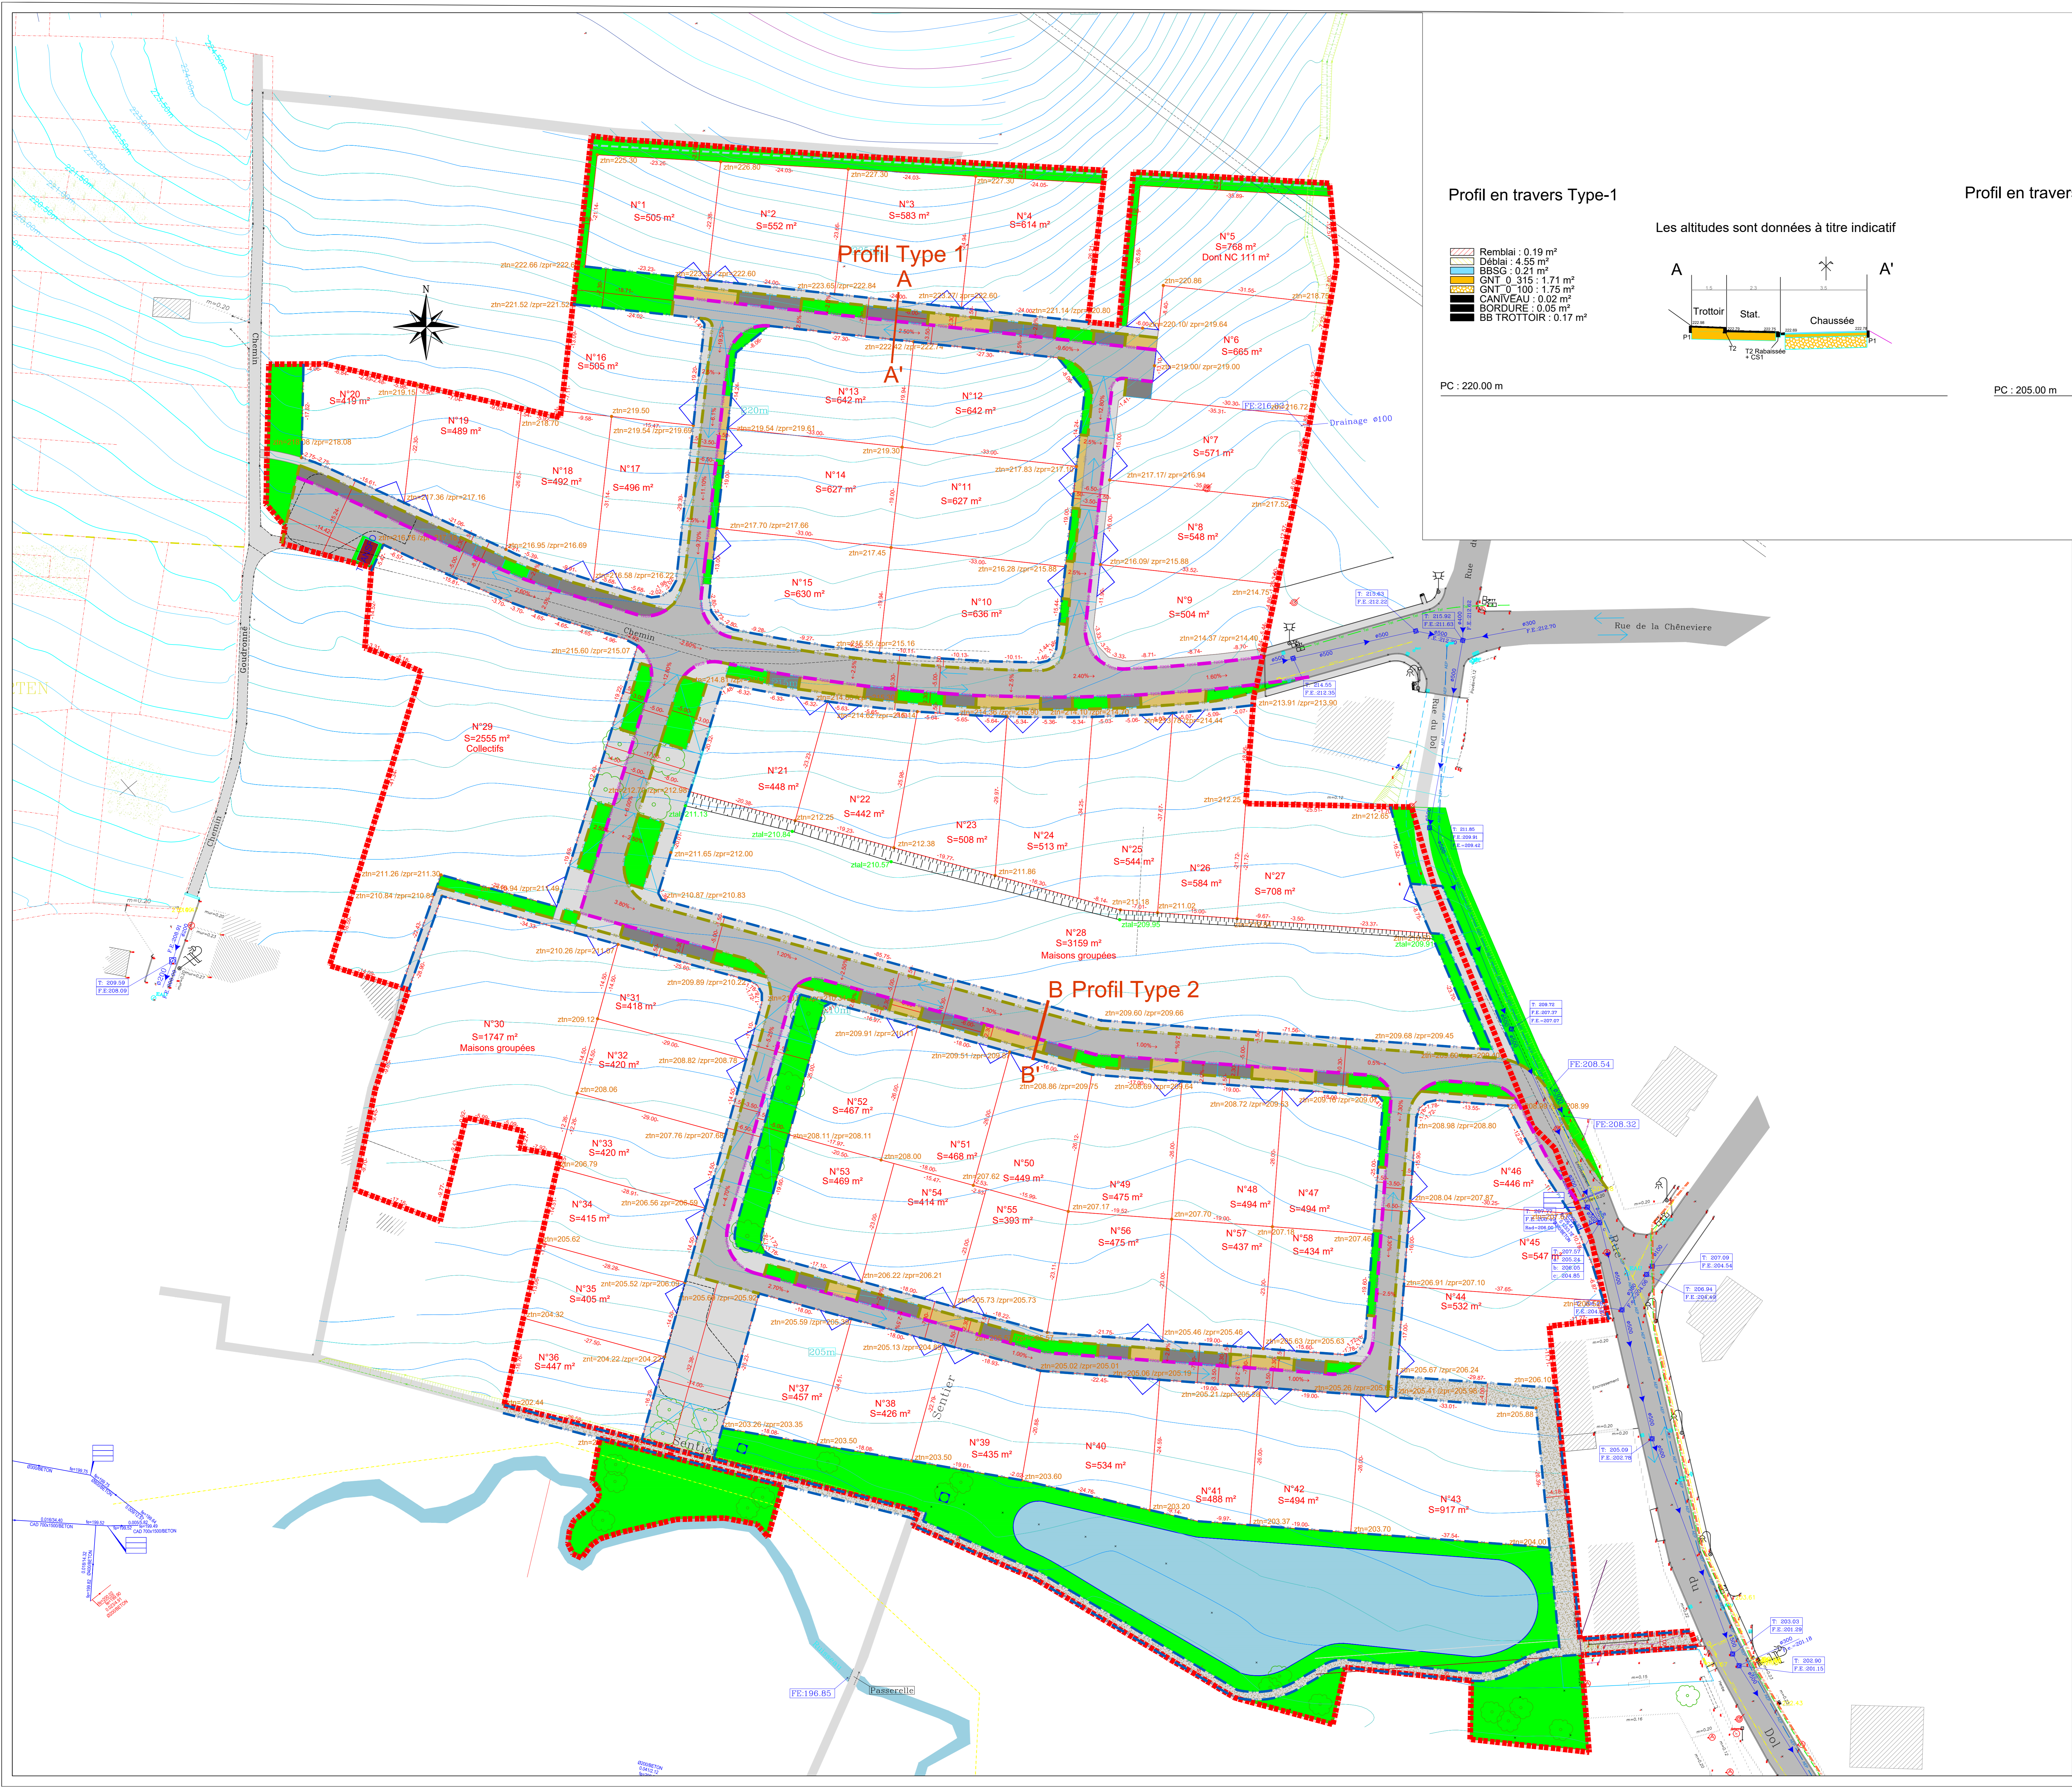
Profil en travers Type-1

Profil en travers

Les altitudes sont données à titre indicatif

Remblai : 0.19 m²
Déblai : 4.55 m²
BBSG : 0.21 m²
GNT_0_315 : 1.71 m²
GNT_0_100 : 1.75 m²
CANIVEAU : 0.02 m²
BORDURE : 0.05 m²
BB TROTTOIR : 0.17 m²

A A'
Trottoir Stat. Chaussée
P1 T2 P1
T2 Rabaissée + CS1

PC : 220.00 m

PC : 205.00 m

N°1 S=505 m²
N°2 S=552 m²
N°3 S=583 m²
N°4 S=614 m²
N°5 S=768 m² Dont NC 111 m²
N°6 S=665 m²
N°7 S=571 m²
N°8 S=548 m²
N°9 S=504 m²
N°10 S=636 m²
N°11 S=627 m²
N°12 S=642 m²
N°13 S=642 m²
N°14 S=627 m²
N°15 S=630 m²
N°16 S=505 m²
N°17 S=496 m²
N°18 S=492 m²
N°19 S=489 m²
N°20 S=419 m²
N°21 S=448 m²
N°22 S=442 m²
N°23 S=508 m²
N°24 S=513 m²
N°25 S=544 m²
N°26 S=584 m²
N°27 S=708 m²
N°28 S=3159 m² Maisons groupées
N°29 S=2555 m² Collectifs
N°30 S=1747 m² Maisons groupées
N°31 S=418 m²
N°32 S=420 m²
N°33 S=420 m²
N°34 S=415 m²
N°35 S=405 m²
N°36 S=447 m²
N°37 S=457 m²
N°38 S=426 m²
N°39 S=435 m²
N°40 S=534 m²
N°41 S=488 m²
N°42 S=494 m²
N°43 S=917 m²
N°44 S=532 m²
N°45 S=547 m²
N°46 S=446 m²
N°47 S=494 m²
N°48 S=494 m²
N°49 S=475 m²
N°50 S=449 m²
N°51 S=468 m²
N°52 S=467 m²
N°53 S=469 m²
N°54 S=414 m²
N°55 S=393 m²
N°56 S=475 m²
N°57 S=437 m²
N°58 S=434 m²

Profil Type 1
A
A'
B Profil Type 2
B'

N
Chemin
Chemin Goudronné
Chemin
Rue de la Chênevière
Rue du Dol
Rue du Dol
Sentier
Sentier
Passerelle
Drainage ø100
FE:196.85
FE:208.54
FE:208.32
FE:216.83
220m
205m